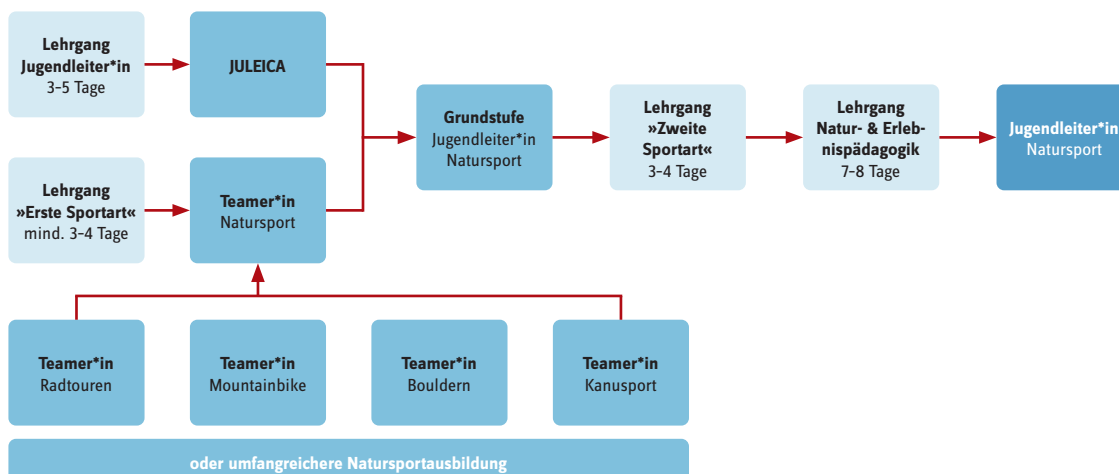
Lehrgang Jugendleiter*in 3-5 Tage

JULEICA

Lehrgang »Erste Sportart« mind. 3-4 Tage

Teamer*in Natursport

Grundstufe Jugendleiter*in Natursport

Lehrgang »Zweite Sportart« 3-4 Tage

Lehrgang Natur- & Erlebnispädagogik 7-8 Tage

Jugendleiter*in Natursport

Teamer*in Radtouren

Teamer*in Mountainbike

Teamer*in Bouldern

Teamer*in Kanusport

oder umfangreichere Natursportausbildung